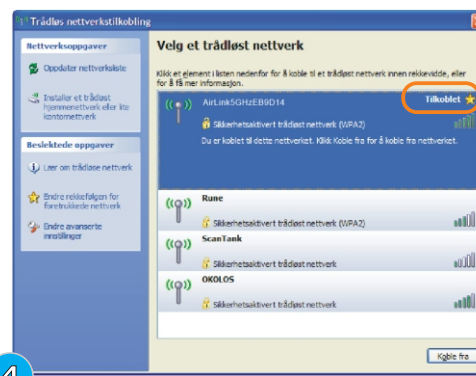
Trådløs nettverkstilkobling

Nettverksoppgaver

Oppdater nettverksliste

Installer et trådløst hjemmenettverk eller lite kontornettverk

Beslektede oppgaver

Lær om trådløse nettverk

Endre rekkefølgen for foretrukkede nettverk

Endre avanserte innstillinger

Velg et trådløst nettverk

Klikk et element i listen nedenfor for å koble til et trådløst nettverk innen rekkevidde, eller for å få mer informasjon.

AirLink5GHzEB9D14

Tilkoblet

Sikkerhetsaktivert trådløst nettverk (WPA2)

Du er koblet til dette nettverket. Klikk Koble fra for å koble fra nettverket.

Rune

Sikkerhetsaktivert trådløst nettverk (WPA2)

ScanTank

Sikkerhetsaktivert trådløst nettverk

OKOLOS

Sikkerhetsaktivert trådløst nettverk

Koble fra

4